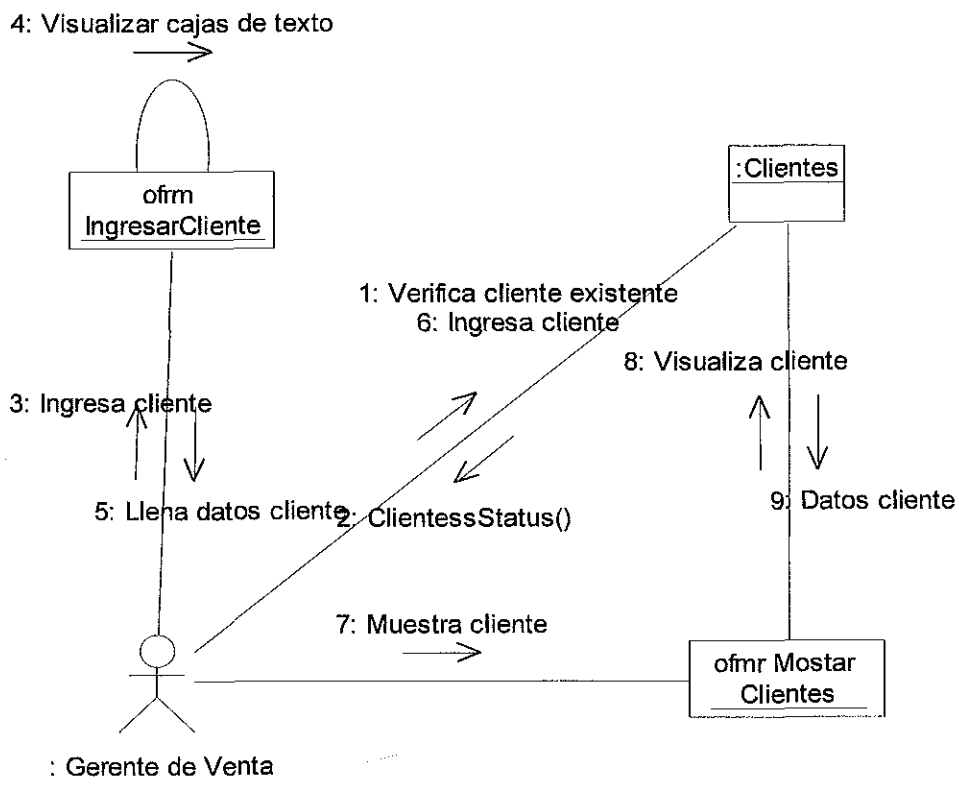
4: Visualizar cajas de texto

ofrm IngresarCliente

:Clientes

1: Verifica cliente existente
6: Ingresa cliente

8: Visualiza cliente

3: Ingresa cliente

5: Llena datos cliente

2: ClientessStatus()

9: Datos cliente

7: Muestra cliente

ofmr Mostar Clientes

: Gerente de Venta